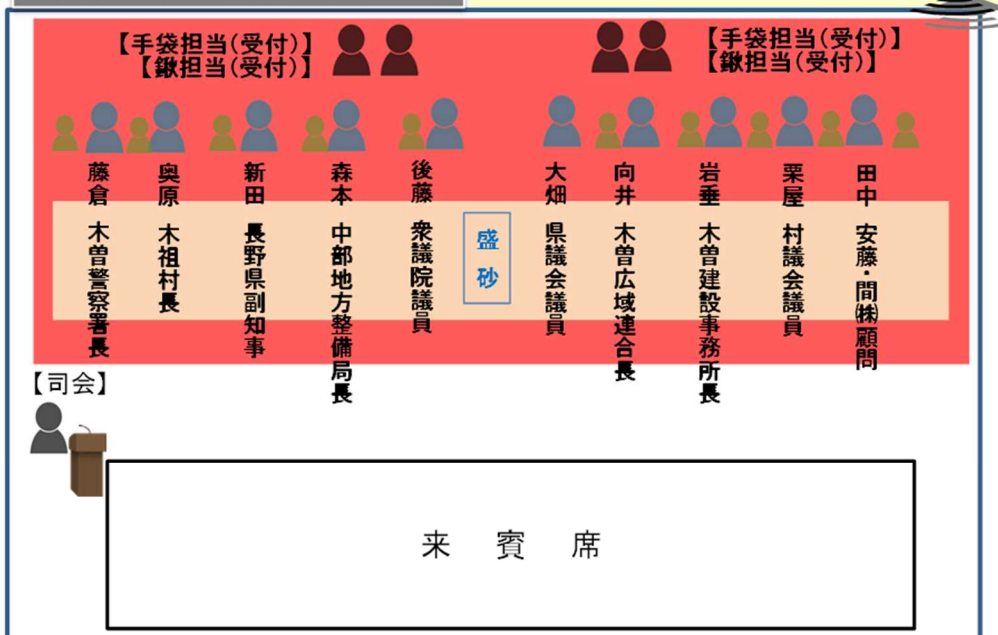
【手袋担当(受付)】
【鍬担当(受付)】

【手袋担当(受付)】
【鍬担当(受付)】

藤倉 木曽警察署長

奥原 木祖村長

新田 長野県副知事

森本 中部地方整備局長

後藤 衆議院議員

盛砂

大畑 県議会議員

向井 木曽広域連合長

岩垂 木曽建設事務所長

栗屋 村議会議員

田中 安藤・間㈱顧問

【司会】

来 賓 席